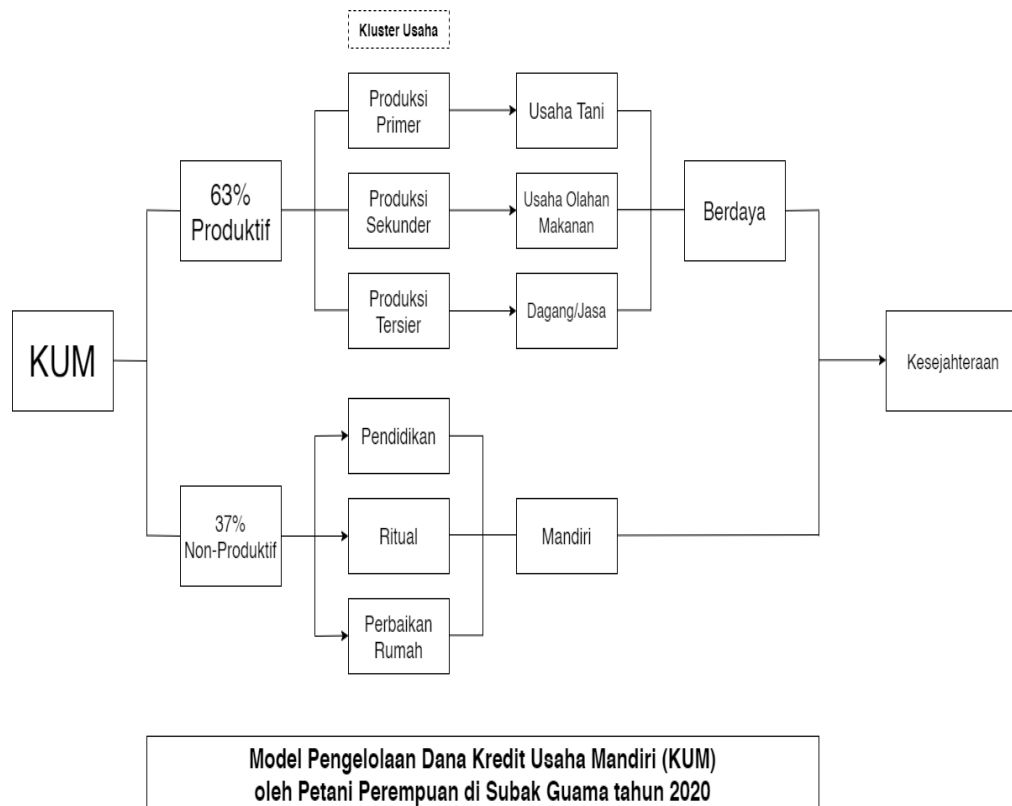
Kluster Usaha

KUM

63% Produktif

Produksi Primer

Usaha Tani

Produksi Sekunder

Usaha Olahan Makanan

Produksi Tersier

Dagang/Jasa

Berdaya

Kesejahteraan

37% Non-Produktif

Pendidikan

Ritual

Perbaikan Rumah

Mandiri

Model Pengelolaan Dana Kredit Usaha Mandiri (KUM) oleh Petani Perempuan di Subak Guama tahun 2020